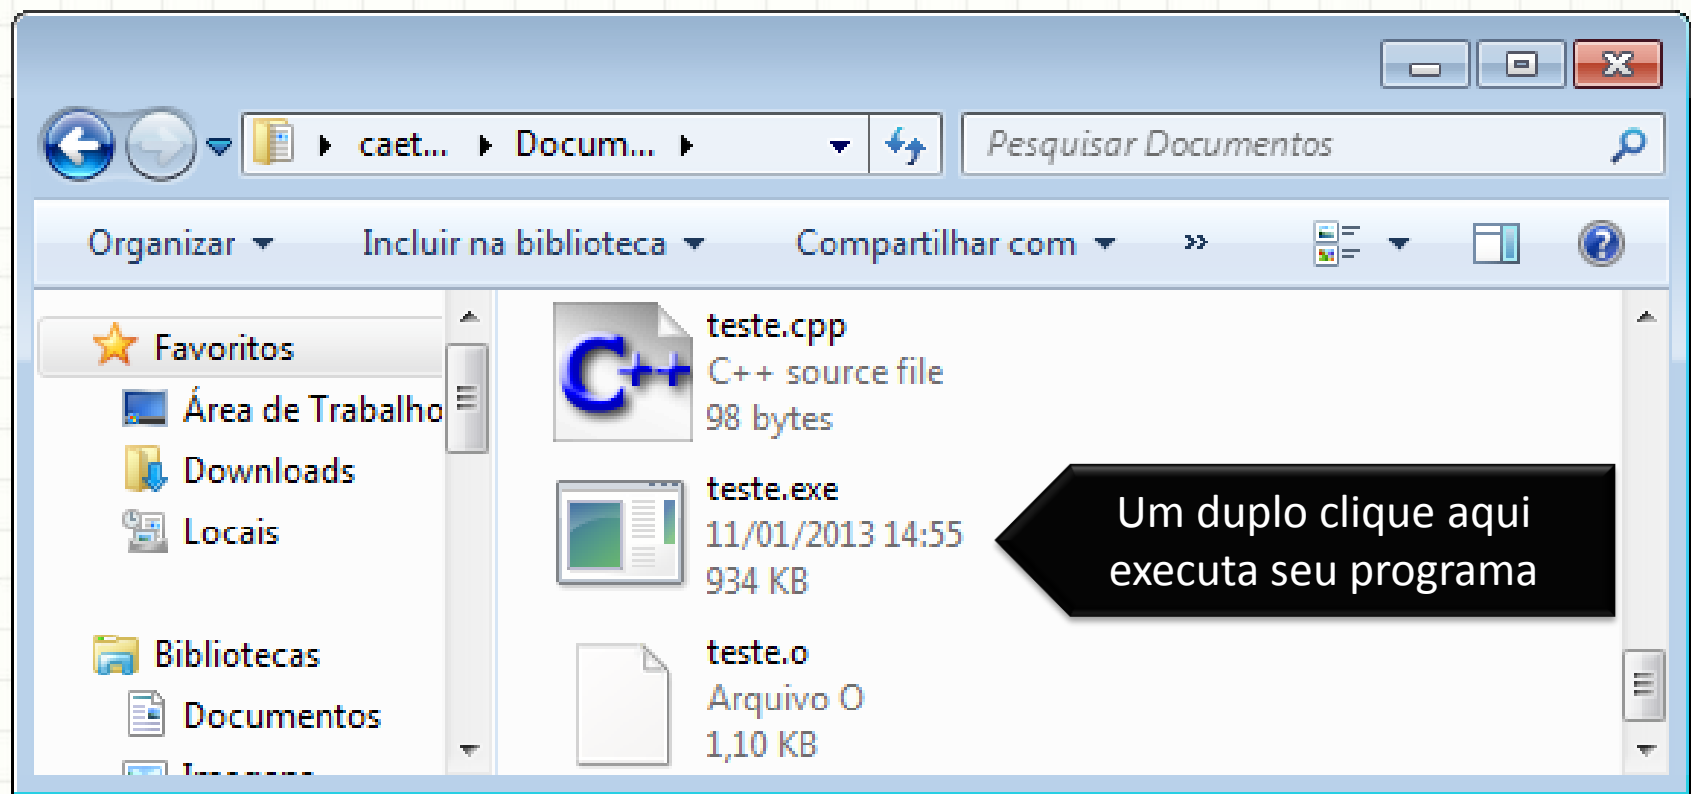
caet... ▸ Docum... ▸

Pesquisar Documentos

Organizar ▾ Incluir na biblioteca ▾ Compartilhar com ▾ »

Favoritos
Área de Trabalho
Downloads
Locais

Bibliotecas
Documentos
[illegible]

C++
teste.cpp
C++ source file
98 bytes

teste.exe
11/01/2013 14:55
934 KB

Um duplo clique aqui executa seu programa

teste.o
Arquivo O
1,10 KB